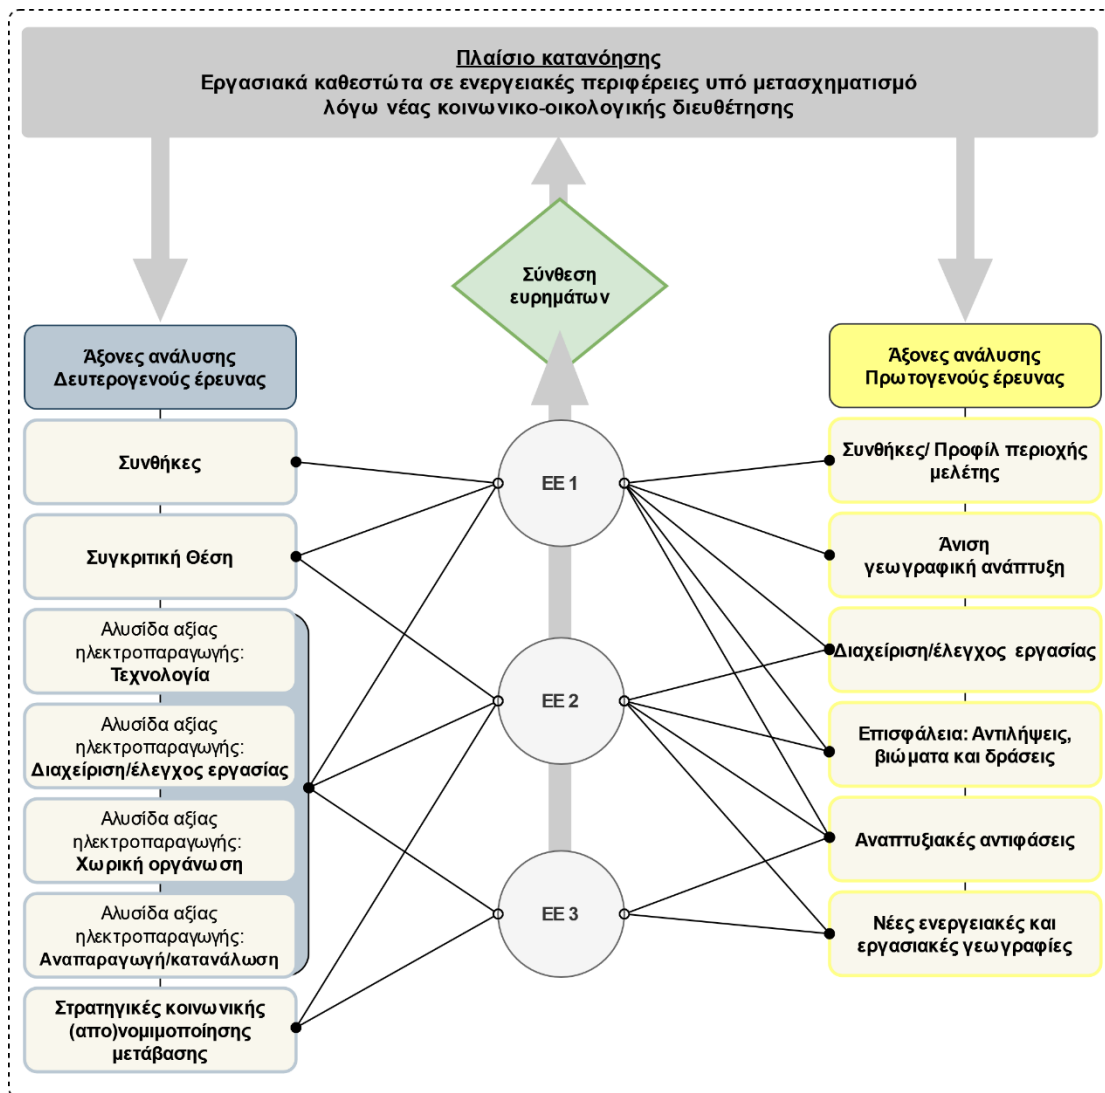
Πλαίσιο κατανόησης
Εργασιακά καθεστώτα σε ενεργειακές περιφέρειες υπό μετασχηματισμό λόγω νέας κοινωνικο-οικολογικής διευθέτησης

Σύνθεση ευρημάτων

Άξονες ανάλυσης Δευτερογενούς έρευνας

Συνθήκες

Συγκριτική Θέση

Αλυσίδα αξίας ηλεκτροπαραγωγής: Τεχνολογία

Αλυσίδα αξίας ηλεκτροπαραγωγής: Διαχείριση/έλεγχος εργασίας

Αλυσίδα αξίας ηλεκτροπαραγωγής: Χωρική οργάνωση

Αλυσίδα αξίας ηλεκτροπαραγωγής: Αναπαραγωγή/κατανάλωση

Στρατηγικές κοινωνικής (απο)νομιμοποίησης μετάβασης

ΕΕ 1

ΕΕ 2

ΕΕ 3

Άξονες ανάλυσης Πρωτογενούς έρευνας

Συνθήκες/ Προφίλ περιοχής μελέτης

Άνιση γεωγραφική ανάπτυξη

Διαχείριση/έλεγχος εργασίας

Επισφάλεια: Αντιλήψεις, βιώματα και δράσεις

Αναπτυξιακές αντιφάσεις

Νέες ενεργειακές και εργασιακές γεωγραφίες